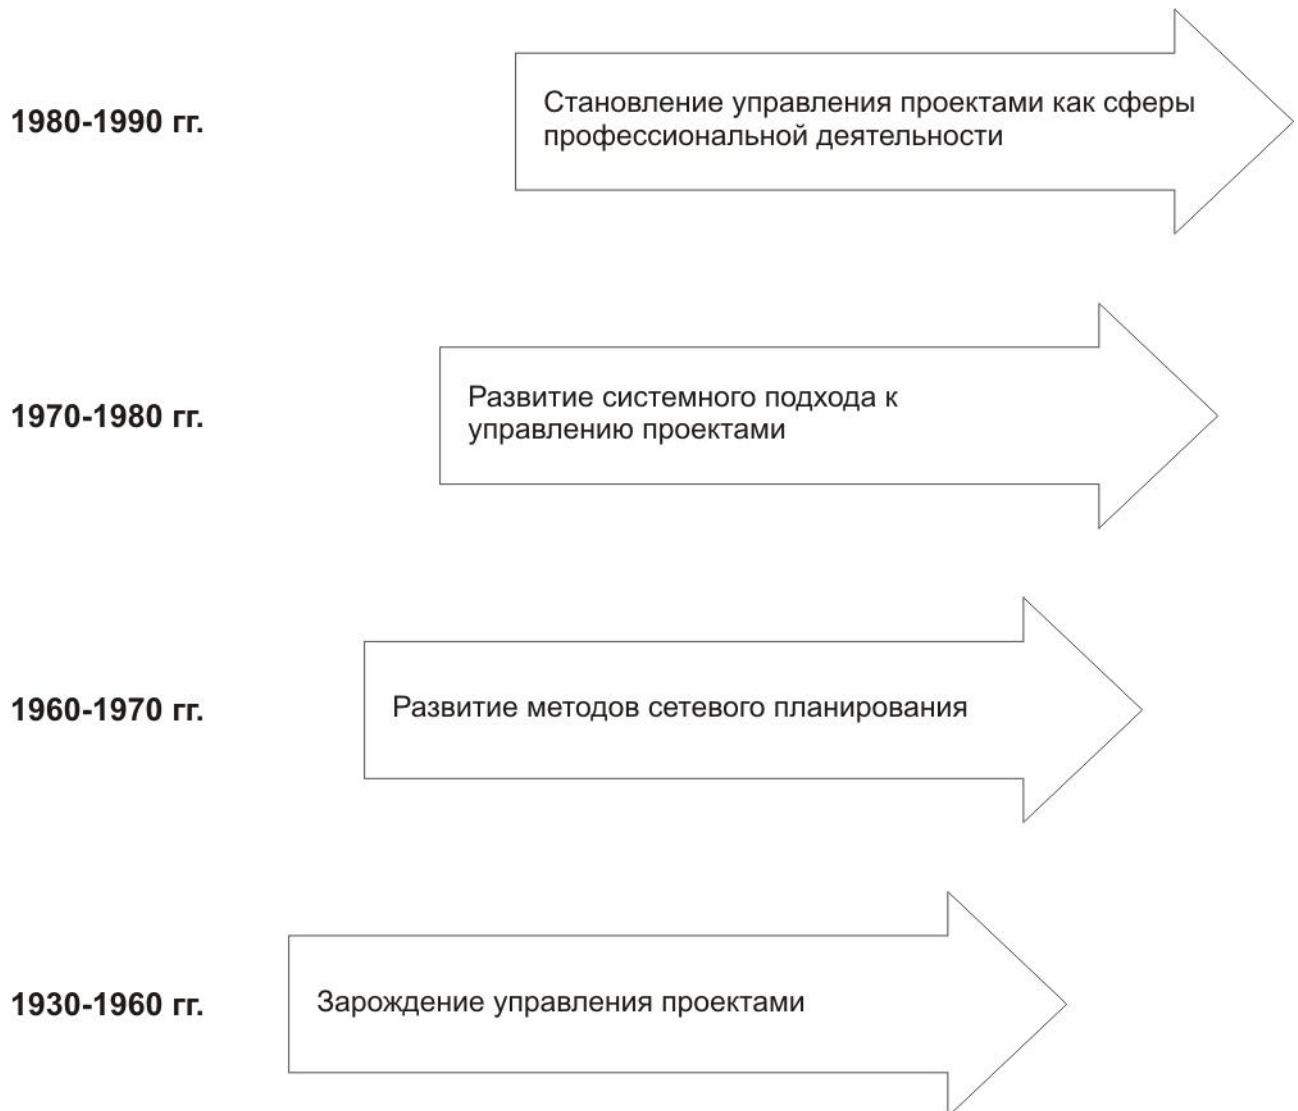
1980-1990 гг.

Становление управления проектами как сферы профессиональной деятельности

1970-1980 гг.

Развитие системного подхода к управлению проектами

1960-1970 гг.

Развитие методов сетевого планирования

1930-1960 гг.

Зарождение управления проектами